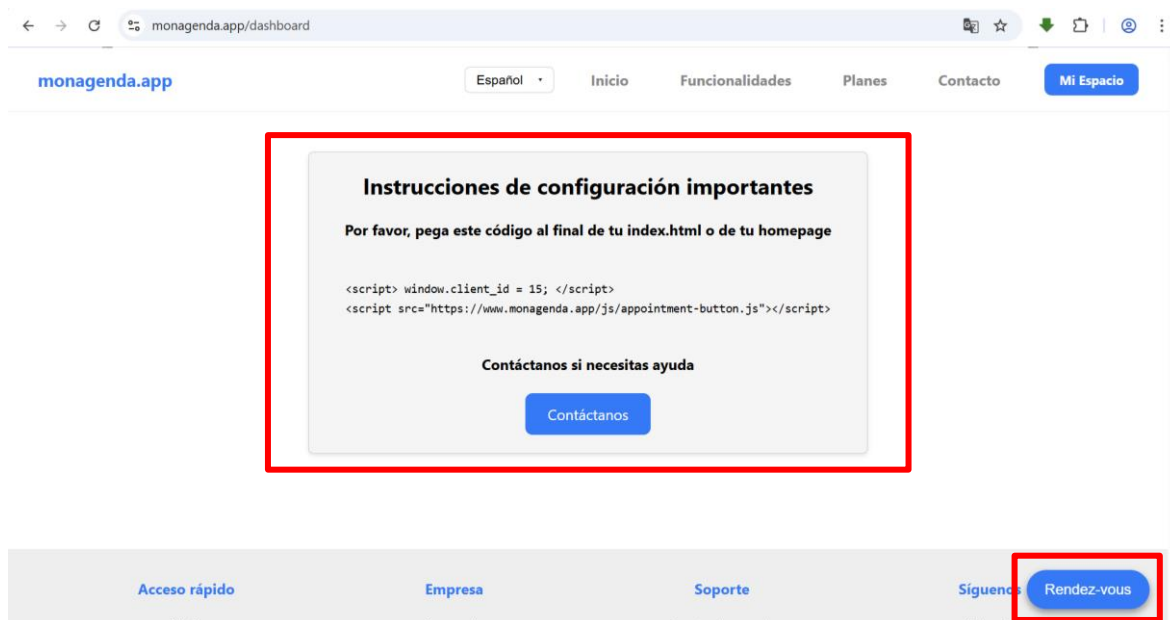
monagenda.app/dashboard

monagenda.app

Español

Inicio

Funcionalidades

Planes

Contacto

Mi Espacio

Instrucciones de configuración importantes

Por favor, pega este código al final de tu index.html o de tu homepage

<script> window.client_id = 15; </script>
<script src="https://www.monagenda.app/js/appointment-button.js"></script>

Contáctanos si necesitas ayuda

Contáctanos

Acceso rápido

Empresa

Soporte

Síguenos

Rendez-vous